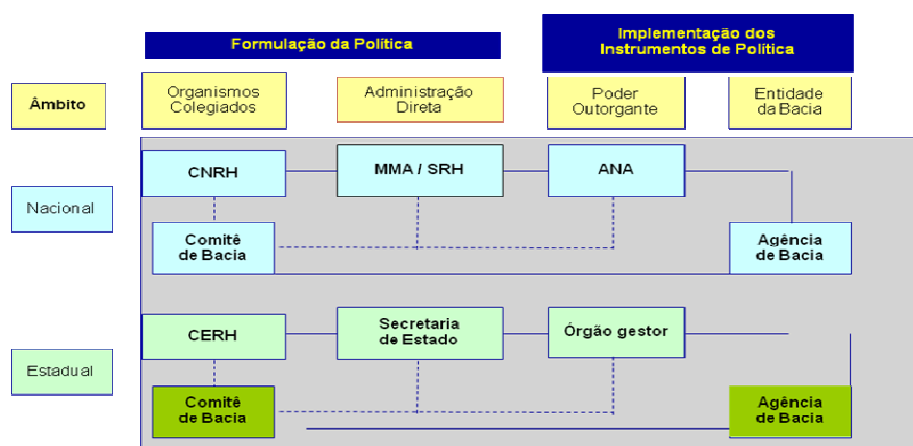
Formulação da Política

Implementação dos Instrumentos de Política

Âmbito

Organismos Colegiados

Administração Direta

Poder Outorgante

Entidade da Bacia

Nacional

CNRH

MMA / SRH

ANA

Comitê de Bacia

Agência de Bacia

Estadual

CERH

Secretaria de Estado

Órgão gestor

Comitê de Bacia

Agência de Bacia